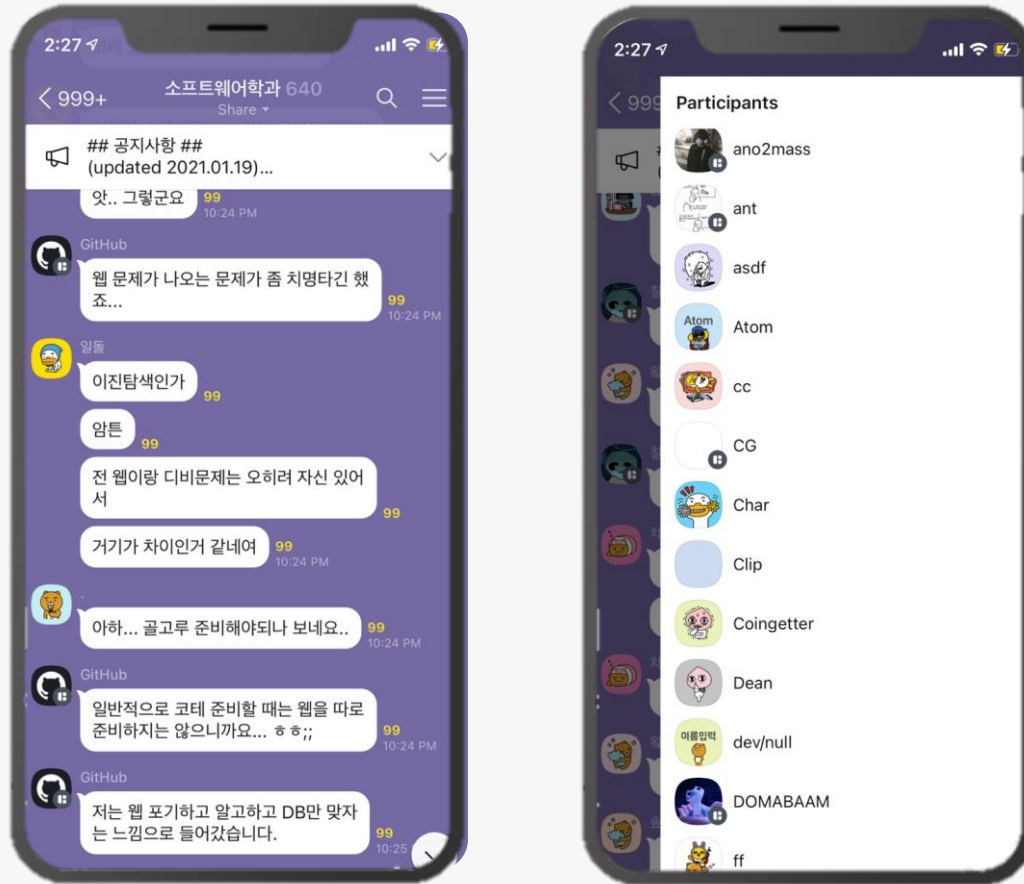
2:27

999+ 소프트웨어학과 640
Share

## 공지사항 ##
(updated 2021.01.19)...

앗.. 그렇군요 99 10:24 PM

GitHub
웹 문제가 나오는 문제가 좀 치명타긴 했죠... 99 10:24 PM

일돌
이진탐색인가 99
암튼 99
전 웹이랑 디비문제는 오히려 자신 있어서 99
거기가 차이인거 같네여 99 10:24 PM

아하... 골고루 준비해야되나 보네요.. 99 10:24 PM

GitHub
일반적으로 코테 준비할 때는 웹을 따로 준비하지는 않으니까요... ㅎㅎ;; 99 10:24 PM

GitHub
저는 웹 포기하고 알고하고 DB만 맞자는 느낌으로 들어갔습니다. 99 10:25

2:27

999

Participants
ano2mass
ant
asdf
Atom
cc
CG
Char
Clip
Coingetter
Dean
dev/null
DOMABAAM
ff